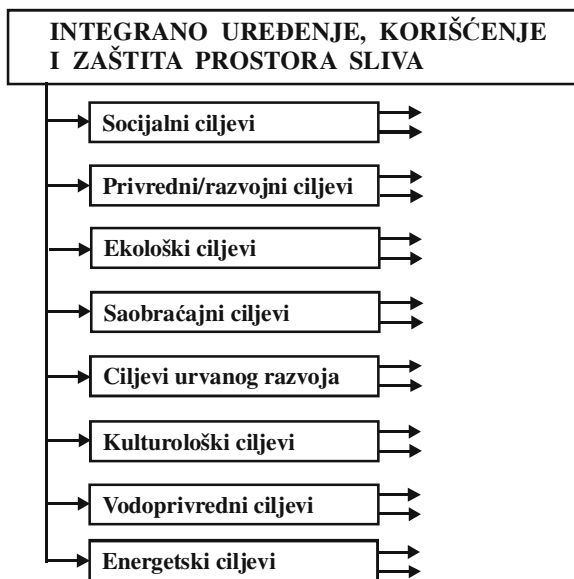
INTEGRANO UREĐENJE, KORIŠĆENJE I ZAŠTITA PROSTORA SLIVA

Socijalni ciljevi

Privredni/razvojni ciljevi

Ekološki ciljevi

Saobraćajni ciljevi

Ciljevi urvanog razvoja

Kulturološki ciljevi

Vodoprivredni ciljevi

Energetski ciljevi